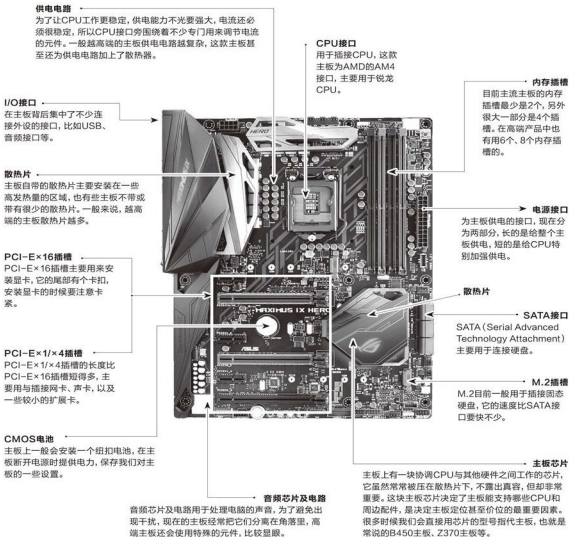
供电电路
为了让CPU工作更稳定，供电能力不光要强大，电流还必须很稳定，所以CPU接口旁围绕着不少专门用来调节电流的元件。一般越高端的主板供电电路越复杂，这款主板甚至还为供电电路加上了散热器。

CPU接口
用于插接CPU，这款主板为AMD的AM4接口，主要用于锐龙CPU。

内存插槽
目前主流主板的内存插槽最少是2个，另外很大一部分是4个插槽。在高端产品中也有用6个、8个内存插槽的。

I/O接口
在主板背面集中了不少连接外设的接口，比如USB、音频接口等。

散热片
主板自带的散热片主要安装在一些高发热量的区域，也有些主板不带或带有很少的散热片。一般来说，越高端的主板散热片越多。

电源接口
为主板供电的接口，现在分为两部分，长的是给整个主板供电，短的是给CPU特别加强供电。

PCI-E×16插槽
PCI-E×16插槽主要用来安装显卡，它的尾部有个卡扣，安装显卡的时候要注意卡紧。

散热片

SATA接口
SATA（Serial Advanced Technology Attachment）主要用于连接硬盘。

PCI-E×1/×4插槽
PCI-E×1/×4插槽的长度比PCI-E×16插槽短得多，主要用与插接网卡、声卡，以及一些较小的扩展卡。

M.2插槽
M.2目前一般用于插接固态硬盘，它的速度比SATA接口要快不少。

CMOS电池
主板上一般会安装一个纽扣电池，在主板断开电源时提供电力，保存我们对主板的一些设置。

主板芯片
主板上有一块协调CPU与其他硬件之间工作的芯片，它虽然常常被压在散热片下，不露出真容，但却非常重要。这块主板芯片决定了主板能支持哪些CPU和周边配件，是决定主板定位和主要价位的最重要因素。很多时候我们会直接用芯片的型号指代主板，也就是常说的B450主板、Z370主板等。

音频芯片及电路
音频芯片及电路用于处理电脑的声音，为了避免出现干扰，现在的主板经常把它们分离在角落里，高端主板还会使用特殊的元件，比较显眼。